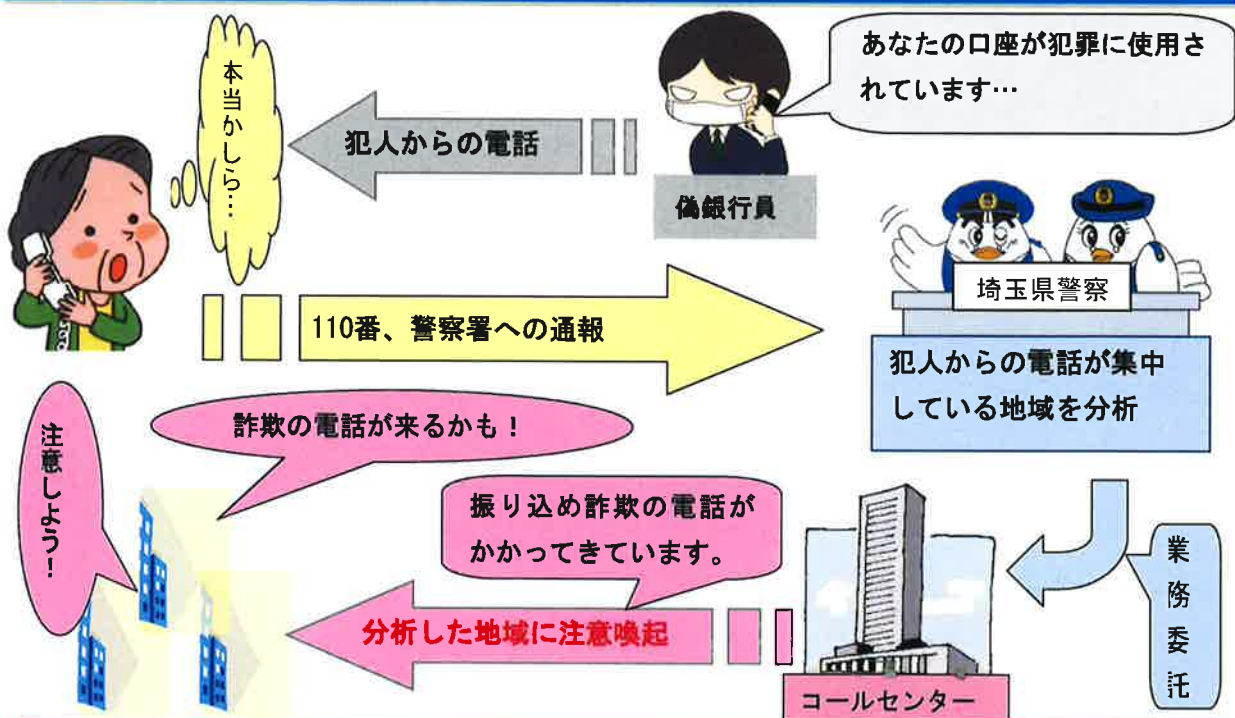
本当かしら…

あなたの口座が犯罪に使用されています…

犯人からの電話

偽銀行員

埼玉県警察

110番、警察署への通報

犯人からの電話が集中している地域を分析

注意しよう!

詐欺の電話が来るかも!

振り込め詐欺の電話がかかってきています。

業務委託

分析した地域に注意喚起

コールセンター